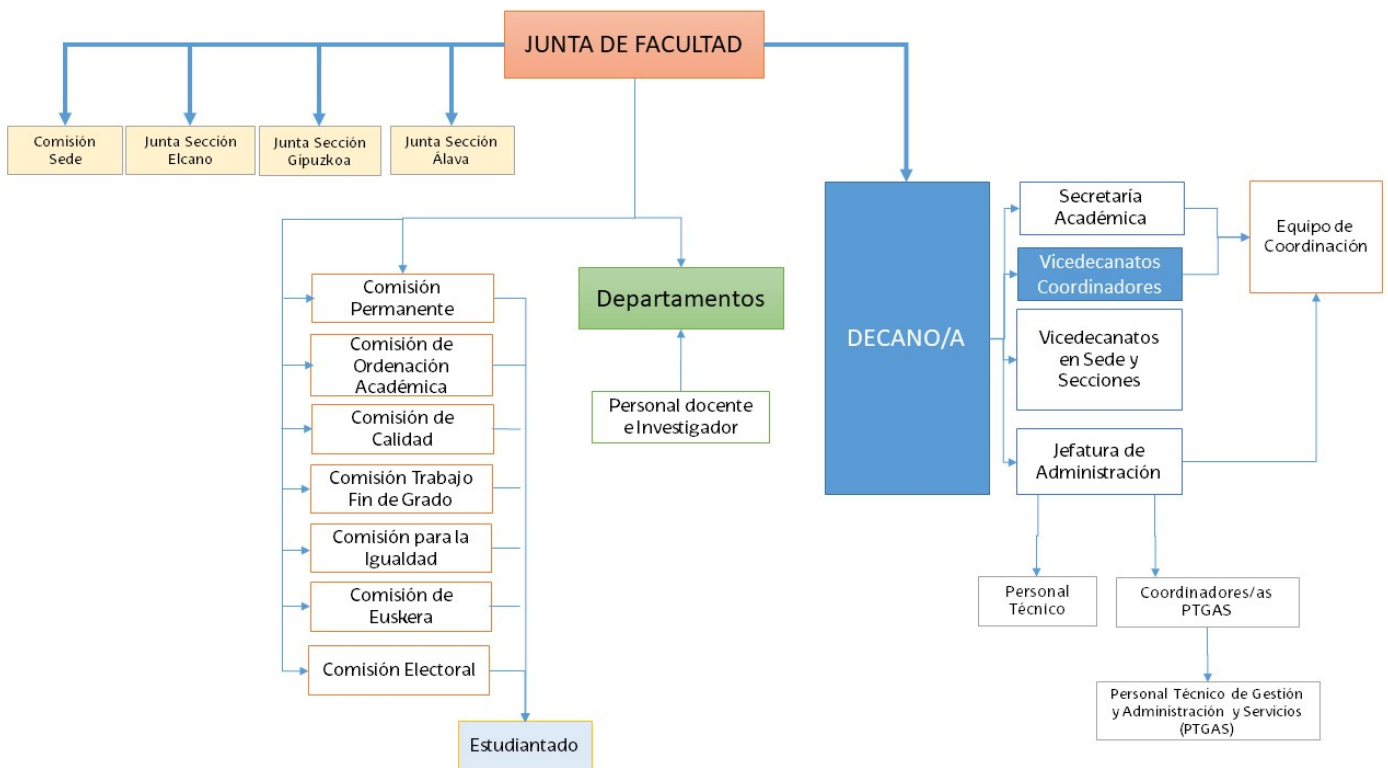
JUNTA DE FACULTAD

Comisión Sede

Junta Sección Elcano

Junta Sección Gipuzkoa

Junta Sección Álava

Comisión Permanente

Comisión de Ordenación Académica

Comisión de Calidad

Comisión Trabajo Fin de Grado

Comisión para la Igualdad

Comisión de Euskera

Comisión Electoral

Estudiantado

Departamentos

Personal docente e Investigador

DECANO/A

Secretaría Académica

Vicedecanatos Coordinadores

Vicedecanatos en Sede y Secciones

Jefatura de Administración

Equipo de Coordinación

Personal Técnico

Coordinadores/as PTGAS

Personal Técnico de Gestión y Administración y Servicios (PTGAS)